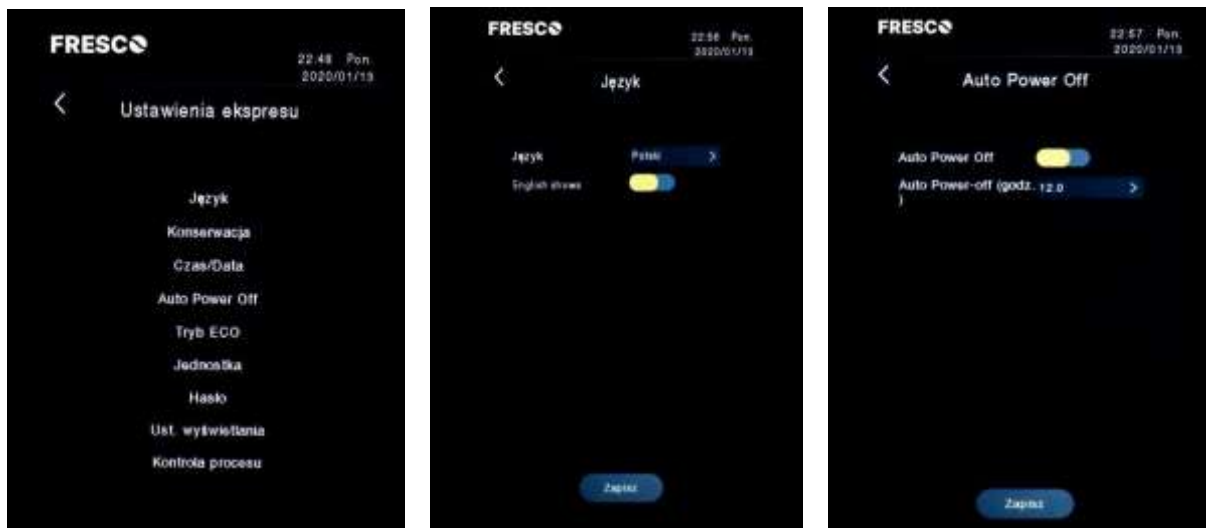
FRESCO

22:48 Pon.
2020/01/13

<

Ustawienia ekspresu

Język

Konserwacja

Czas/Data

Auto Power Off

Tryb ECO

Jednostka

Hasło

Ust. wyświetlania

Kontrola procesu

FRESCO

22:56 Pon.
2020/01/13

<

Język

Język

Polski

>

English shows

Zapisz

FRESCO

22:57 Pon.
2020/01/13

<

Auto Power Off

Auto Power Off

Auto Power-off (godz. )

12.0

>

Zapisz